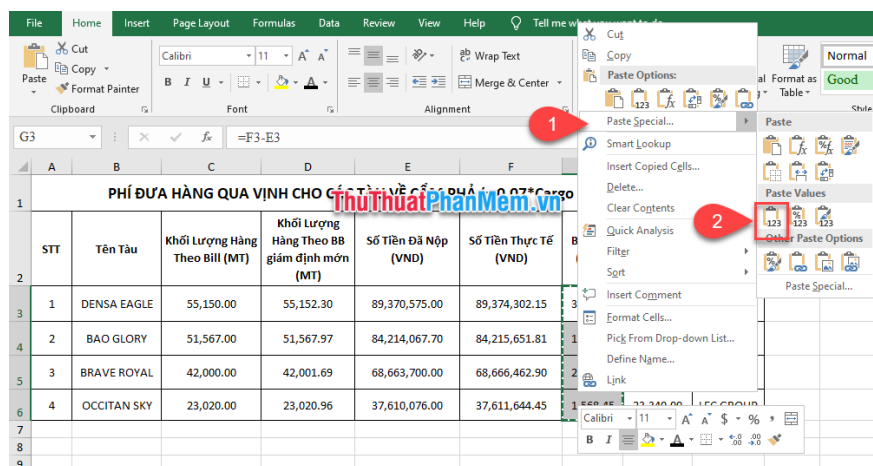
File Home Insert Page Layout Formulas Data Review View Help Tell me what you want to do

Cut
Copy
Format Painter
Paste
Clipboard

Calibri 11
B I U
Font

Wrap Text
Merge & Center
Alignment

Format as Table
Normal
Good
Style

G3 =F3-E3

Cut
Copy
Paste Options:
Paste Special...
Smart Lookup
Insert Copied Cells...
Delete...
Clear Contents
Quick Analysis
Filter
Sort
Insert Comment
Format Cells...
Pick From Drop-down List...
Define Name...
Link

Paste
Paste Values
Other Paste Options
Paste Special...

1
2

PHÍ ĐƯA HÀNG QUA VỊNH CHO CÁC TÀU VỀ CẢNG PHẢ... 0.07*Cargo

ThuThuatPhanMem.vn

| | A | B | C | D | E | F |
|---|---|---|---|---|---|---|
| 2 | STT | Tên Tàu | Khối Lượng Hàng Theo Bill (MT) | Khối Lượng Hàng Theo BB giám định mớn (MT) | Số Tiền Đã Nộp (VND) | Số Tiền Thực Tế (VND) |
| 3 | 1 | DENSA EAGLE | 55,150.00 | 55,152.30 | 89,370,575.00 | 89,374,302.15 |
| 4 | 2 | BAO GLORY | 51,567.00 | 51,567.97 | 84,214,067.70 | 84,215,651.81 |
| 5 | 3 | BRAVE ROYAL | 42,000.00 | 42,001.69 | 68,663,700.00 | 68,666,462.90 |
| 6 | 4 | OCCITAN SKY | 23,020.00 | 23,020.96 | 37,610,076.00 | 37,611,644.45 |

1,568.45 23,240.00 LEC GROUP

Calibri 11 A A $ % ,
B I